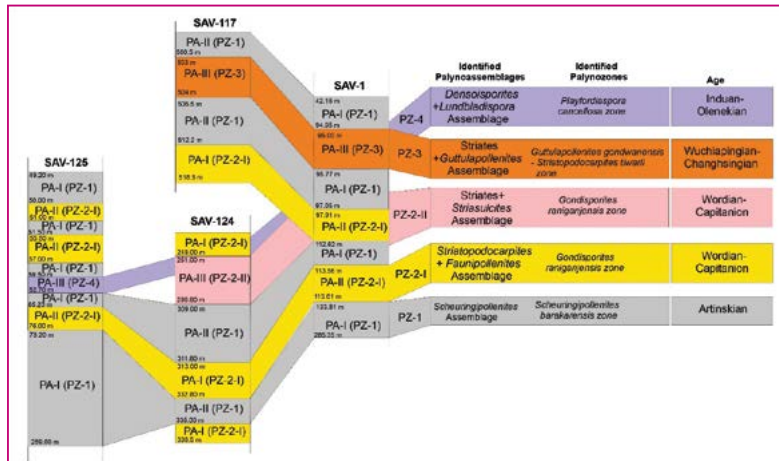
SAV-117

588.5 m
PA-II (PZ-1)
503 m
PA-III (PZ-3)
504 m
535.5 m
PA-II (PZ-1)
512.2 m
PA-I (PZ-2-I)
518.5 m

SAV-1

42.15 m
PA-I (PZ-1)
94.05 m
95.00 m
PA-III (PZ-3)
95.77 m
PA-I (PZ-1)
97.05 m
97.91 m
PA-II (PZ-2-I)
112.62 m
PA-I (PZ-1)
113.56 m
PA-II (PZ-2-I)
113.61 m
133.81 m
PA-I (PZ-1)
280.35 m

SAV-125

49.20 m
PA-I (PZ-1)
50.00 m
PA-II (PZ-2-I)
51.50 m
PA-I (PZ-1)
55.50 m
PA-II (PZ-2-I)
57.00 m
PA-I (PZ-1)
58.50 m
PA-III (PZ-4)
62.70 m
PA-I (PZ-1)
66.25 m
PA-II (PZ-2-I)
70.00 m
73.20 m
PA-I (PZ-1)
269.80 m

SAV-124

PA-I (PZ-2-I)
219.00 m
251.00 m
PA-III (PZ-2-II)
298.80 m
309.00 m
PA-II (PZ-1)
311.80 m
313.00 m
PA-I (PZ-2-I)
332.60 m
PA-II (PZ-1)
335.30 m
PA-I (PZ-2-I)
338.5 m

| Identified Palynoassemblages | | Identified Palynozones | Age |
|---|---|---|---|
| PZ-4 | Densoisporites + Lundbladispora Assemblage | Playfordiaspora cancellosa zone | Induan-Olenekian |
| PZ-3 | Striates + Guttulapollenites Assemblage | Guttulapollenites gondwanensis - Striatopodocarpites tiwarii zone | Wuchiapingian-Changhsingian |
| PZ-2-II | Striates+ Striasulcites Assemblage | Gondisporites raniganjensis zone | Wordian-Capitanian |
| PZ-2-I | Striatopodocarpites + Faunipollenites Assemblage | Gondisporites raniganjensis zone | Wordian-Capitanian |
| PZ-1 | Scheuringipollenites Assemblage | Scheuringipollenites barakarensis zone | Artinskian |